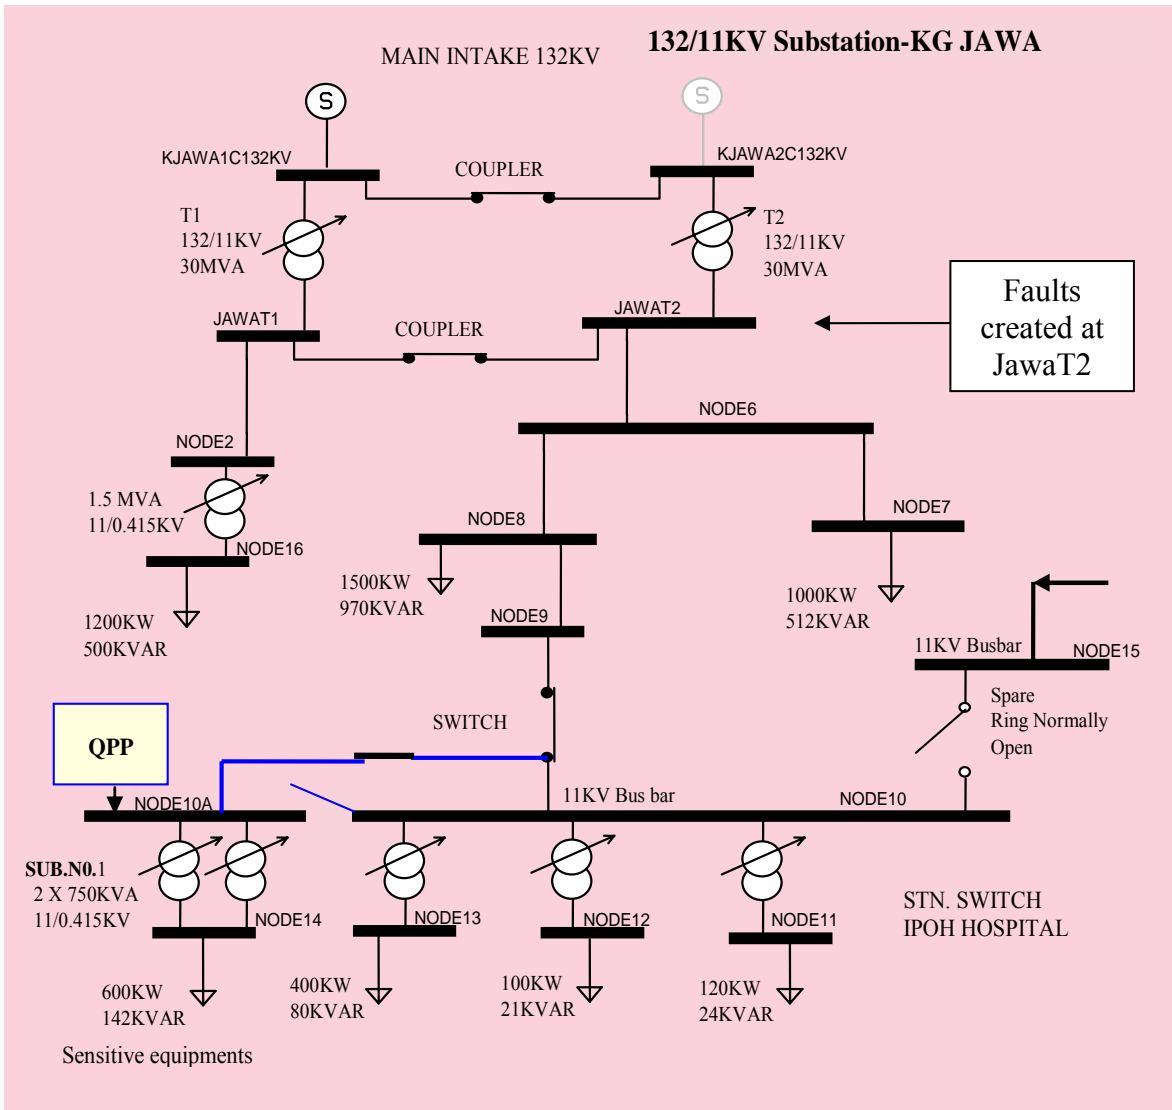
132/11KV Substation-KG JAWA

MAIN INTAKE 132KV

S

S

KJAWA1C132KV

COUPLER

KJAWA2C132KV

T1
132/11KV
30MVA

T2
132/11KV
30MVA

JAWAT1

COUPLER

JAWAT2

Faults created at JawaT2

NODE6

NODE2

1.5 MVA
11/0.415KV

NODE16

NODE8

NODE7

1500KW
970KVAR

1000KW
512KVAR

1200KW
500KVAR

NODE9

11KV Busbar

NODE15

Spare
Ring Normally
Open

SWITCH

QPP

NODE10A

11KV Bus bar

NODE10

SUB.N0.1
2 X 750KVA
11/0.415KV

NODE14

NODE13

NODE12

NODE11

STN. SWITCH
IPOH HOSPITAL

600KW
142KVAR

400KW
80KVAR

100KW
21KVAR

120KW
24KVAR

Sensitive equipments